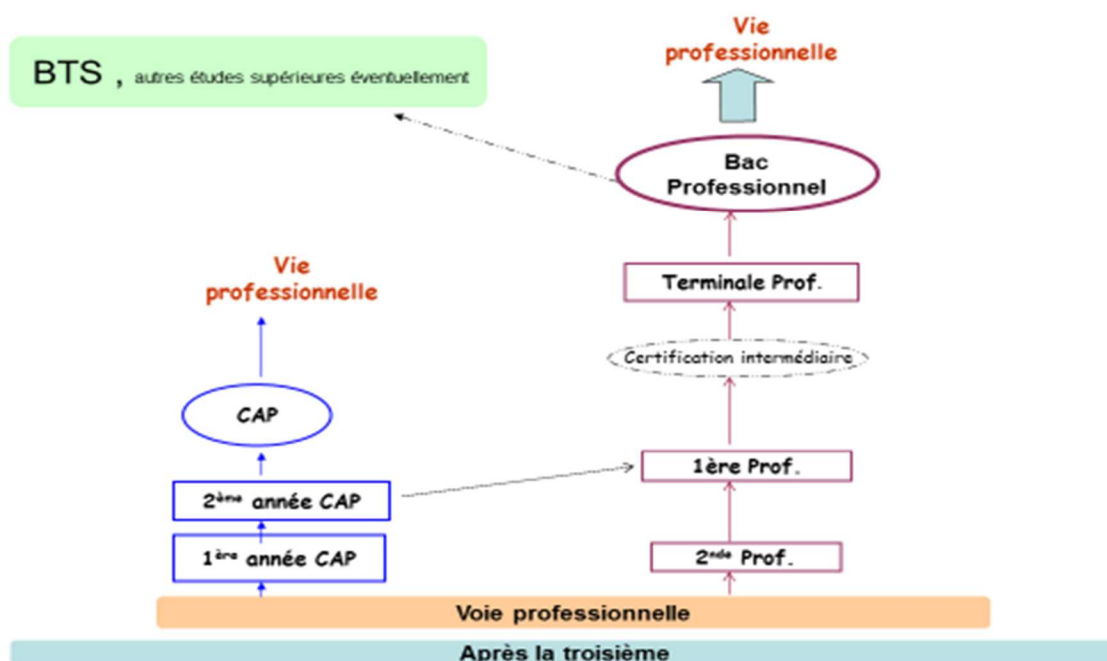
BTS , autres études supérieures éventuellement

Vie professionnelle

Bac Professionnel

Terminale Prof.

Certification intermédiaire

1ère Prof.

2nde Prof.

Vie professionnelle

CAP

2ème année CAP

1ère année CAP

Voie professionnelle

Après la troisième